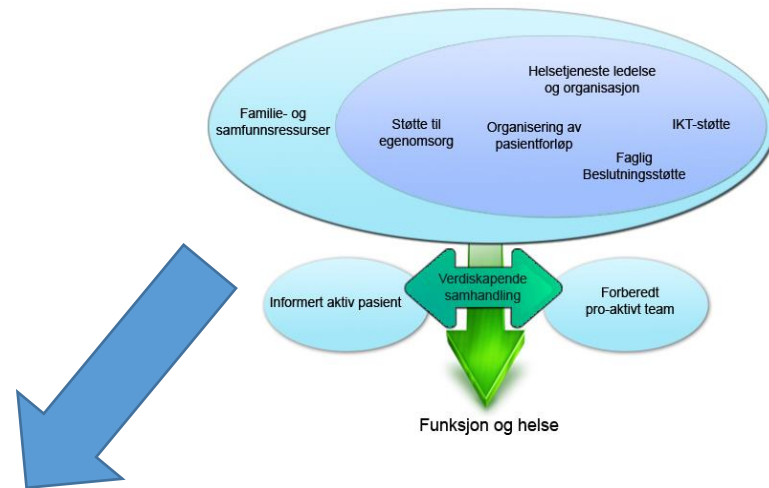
Familie- og samfunnsressurser

Helsetjeneste ledelse og organisasjon

Støtte til egenomsorg

Organisering av pasientforløp

IKT-støtte

Faglig Beslutningsstøtte

Informert aktiv pasient

Verdiskapende samhandling

Forberedt pro-aktivt team

Funksjon og helse